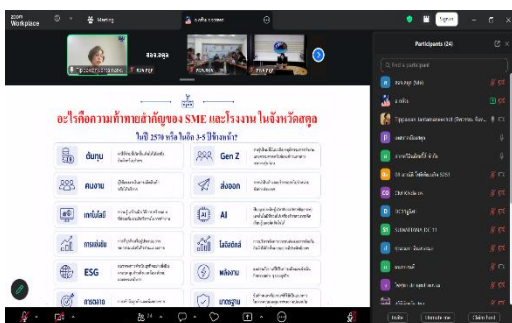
zoom Workplace

Meeting

Participants (24)

สอจ.สตูล

อะไรคือความท้าทายสำคัญของ SME และโรงงาน ในจังหวัดสตูล

ในปี 2570 หรือ ในอีก 3-5 ปีข้างหน้า?

ต้นทุน

Gen Z

คนงาน

ส่งออก

เทคโนโลยี

AI

การแข่งขัน

โลจิสติกส์

ESG

พลังงาน

การตลาด

กฎหมาย

สอจ.สตูล (Me)

Tippawan Samanmanrenth

SATHAPANA SCHOOL

Invite

Unmute me

Claim host